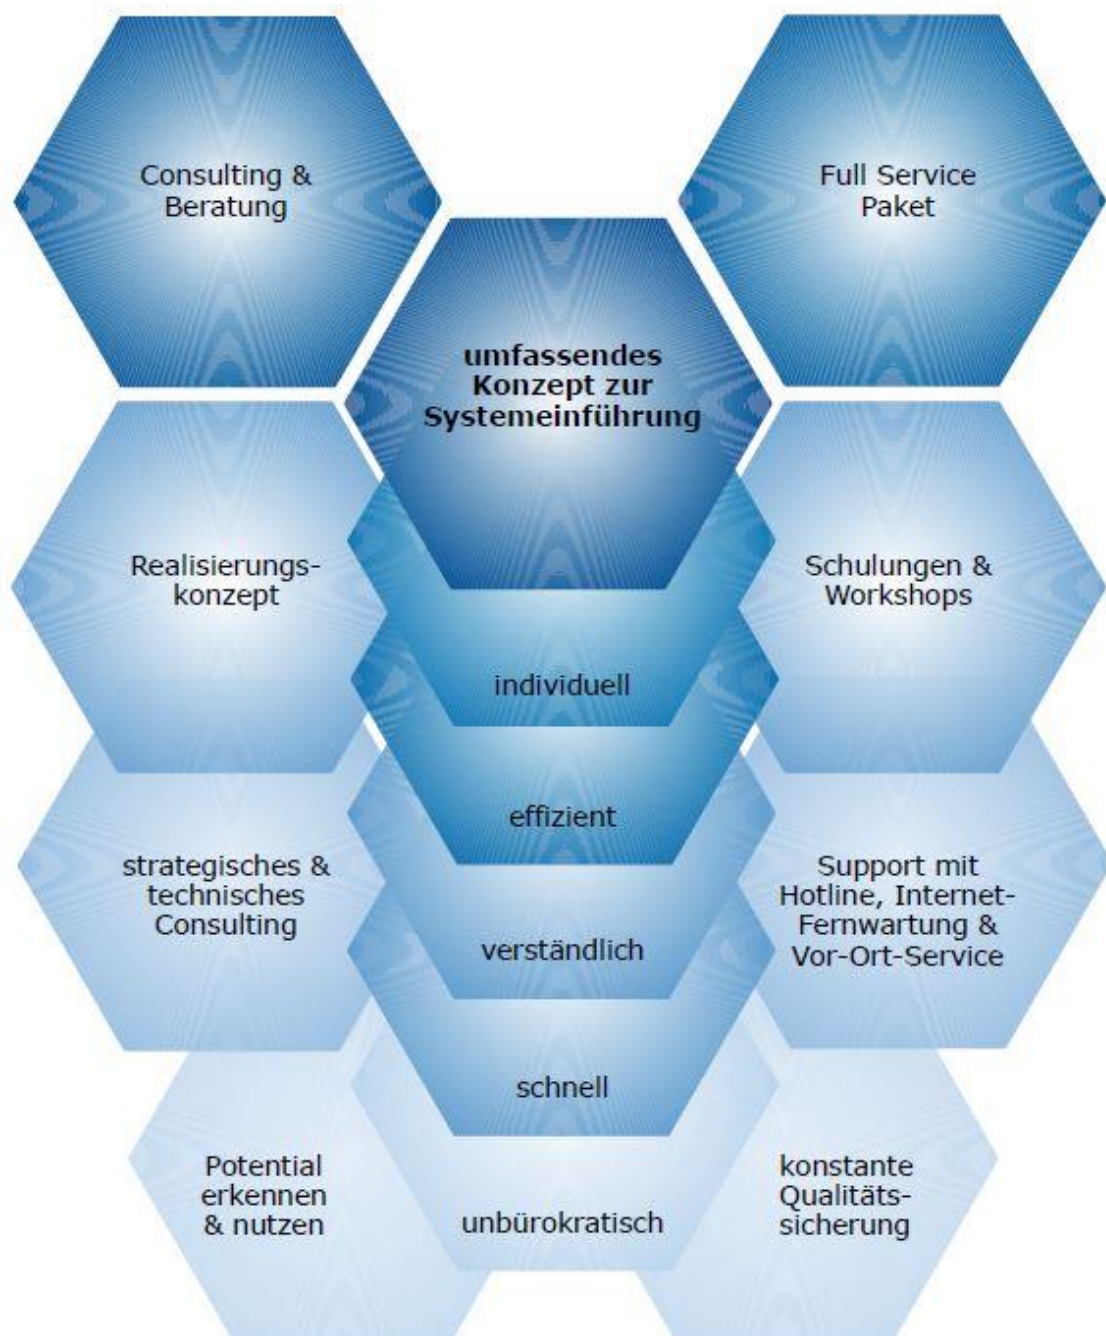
Consulting & Beratung

Full Service Paket

umfassendes Konzept zur Systemeinführung

Realisierungskonzept

Schulungen & Workshops

individuell

effizient

strategisches & technisches Consulting

Support mit Hotline, Internet-Fernwartung & Vor-Ort-Service

verständlich

schnell

Potential erkennen & nutzen

unbürokratisch

konstante Qualitätssicherung